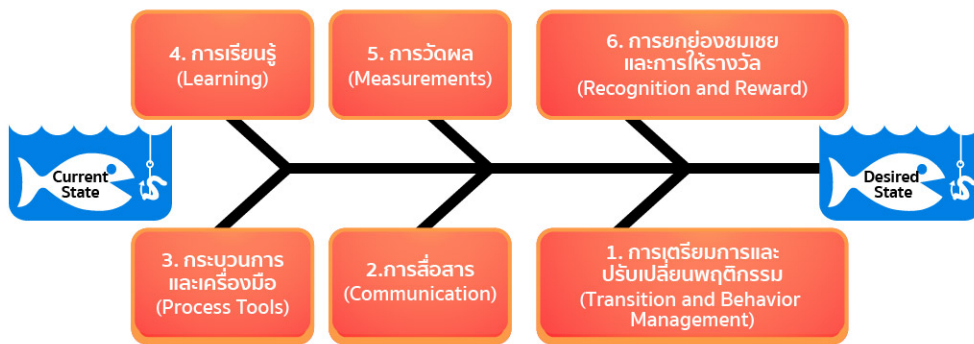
4. การเรียนรู้
(Learning)

5. การวัดผล
(Measurements)

6. การยกย่องชมเชย และการให้รางวัล
(Recognition and Reward)

Current State

Desired State

3. กระบวนการ และเครื่องมือ
(Process Tools)

2.การสื่อสาร
(Communication)

1. การเตรียมการและ ปรับเปลี่ยนพฤติกรรม
(Transition and Behavior Management)